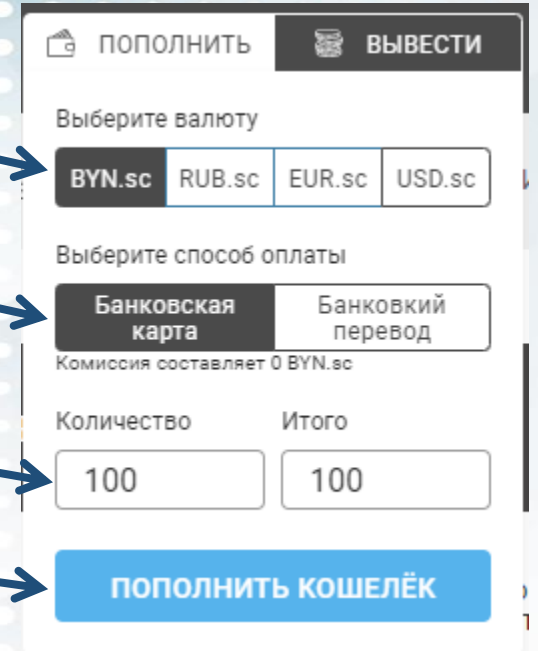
ПОПОЛНИТЬ | ВЫВЕСТИ

Выберите валюту

BYN.sc | RUB.sc | EUR.sc | USD.sc

Выберите способ оплаты

Банковская карта | Банковкий перевод

Комиссия составляет 0 BYN.sc

Количество
100

Итого
100

ПОПОЛНИТЬ КОШЕЛЁК